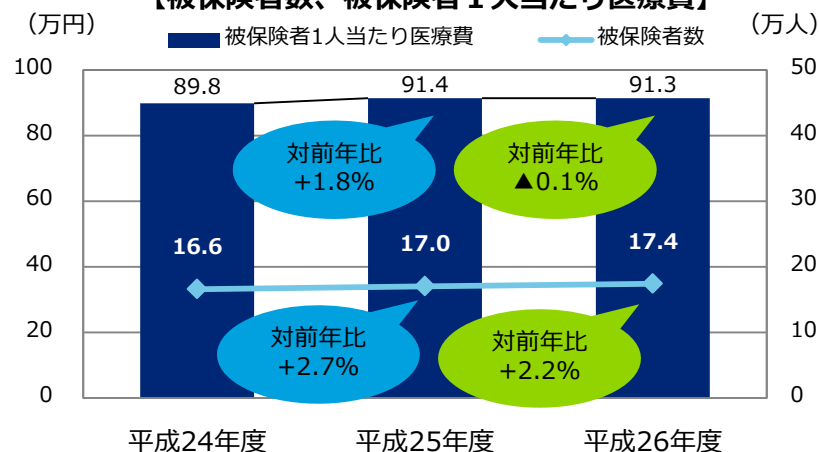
【被保険者数、被保険者1人当たり医療費】

（万円）

被保険者1人当たり医療費

被保険者数

（万人）

100
80
60
40
20
0

50
40
30
20
10
0

89.8
91.4
91.3

対前年比
+1.8%

対前年比
▲0.1%

16.6
17.0
17.4

対前年比
+2.7%

対前年比
+2.2%

平成24年度
平成25年度
平成26年度